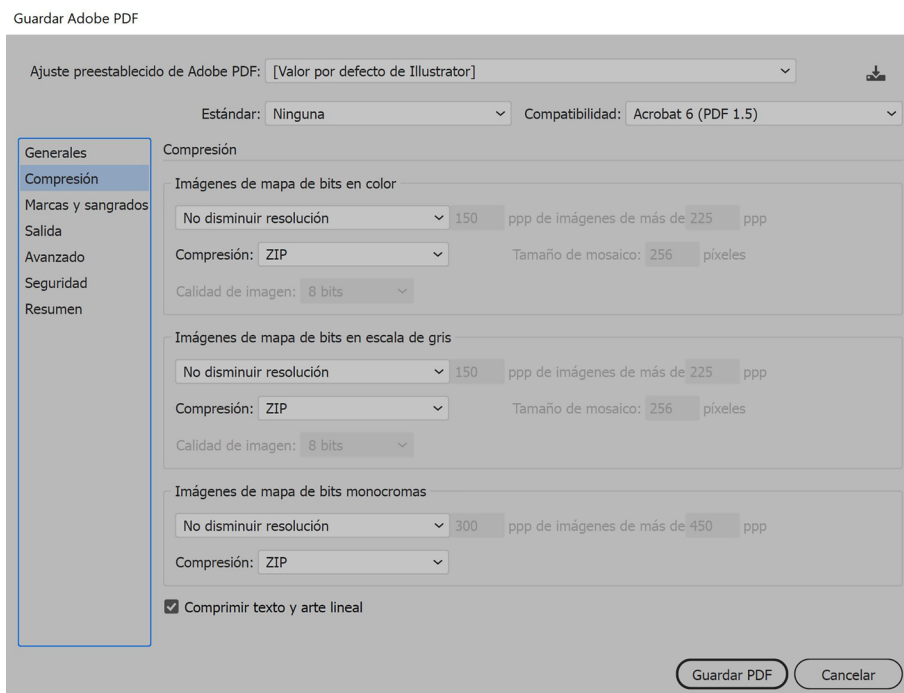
Guardar Adobe PDF

Ajuste preestablecido de Adobe PDF: [Valor por defecto de Illustrator]

Estándar: Ninguna

Compatibilidad: Acrobat 6 (PDF 1.5)

Generales
Compresión
Marcas y sangrados
Salida
Avanzado
Seguridad
Resumen

Compresión

Imágenes de mapa de bits en color

No disminuir resolución 150 ppp de imágenes de más de 225 ppp

Compresión: ZIP Tamaño de mosaico: 256 píxeles

Calidad de imagen: 8 bits

Imágenes de mapa de bits en escala de gris

No disminuir resolución 150 ppp de imágenes de más de 225 ppp

Compresión: ZIP Tamaño de mosaico: 256 píxeles

Calidad de imagen: 8 bits

Imágenes de mapa de bits monocromas

No disminuir resolución 300 ppp de imágenes de más de 450 ppp

Compresión: ZIP

Comprimir texto y arte lineal

Guardar PDF Cancelar